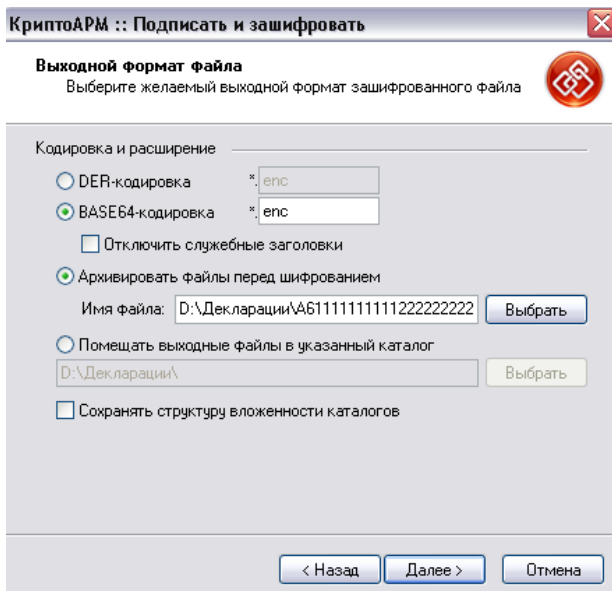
КриптоАРМ :: Подписать и зашифровать

Выходной формат файла
Выберите желаемый выходной формат зашифрованного файла

Кодировка и расширение

DER-кодировка *. enc

BASE64-кодировка *. enc

Отключить служебные заголовки

Архивировать файлы перед шифрованием

Имя файла: D:\Декларации\А61111111111222222222 Выбрать

Помещать выходные файлы в указанный каталог

D:\Декларации\ Выбрать

Сохранять структуру вложенности каталогов

< Назад Далее > Отмена